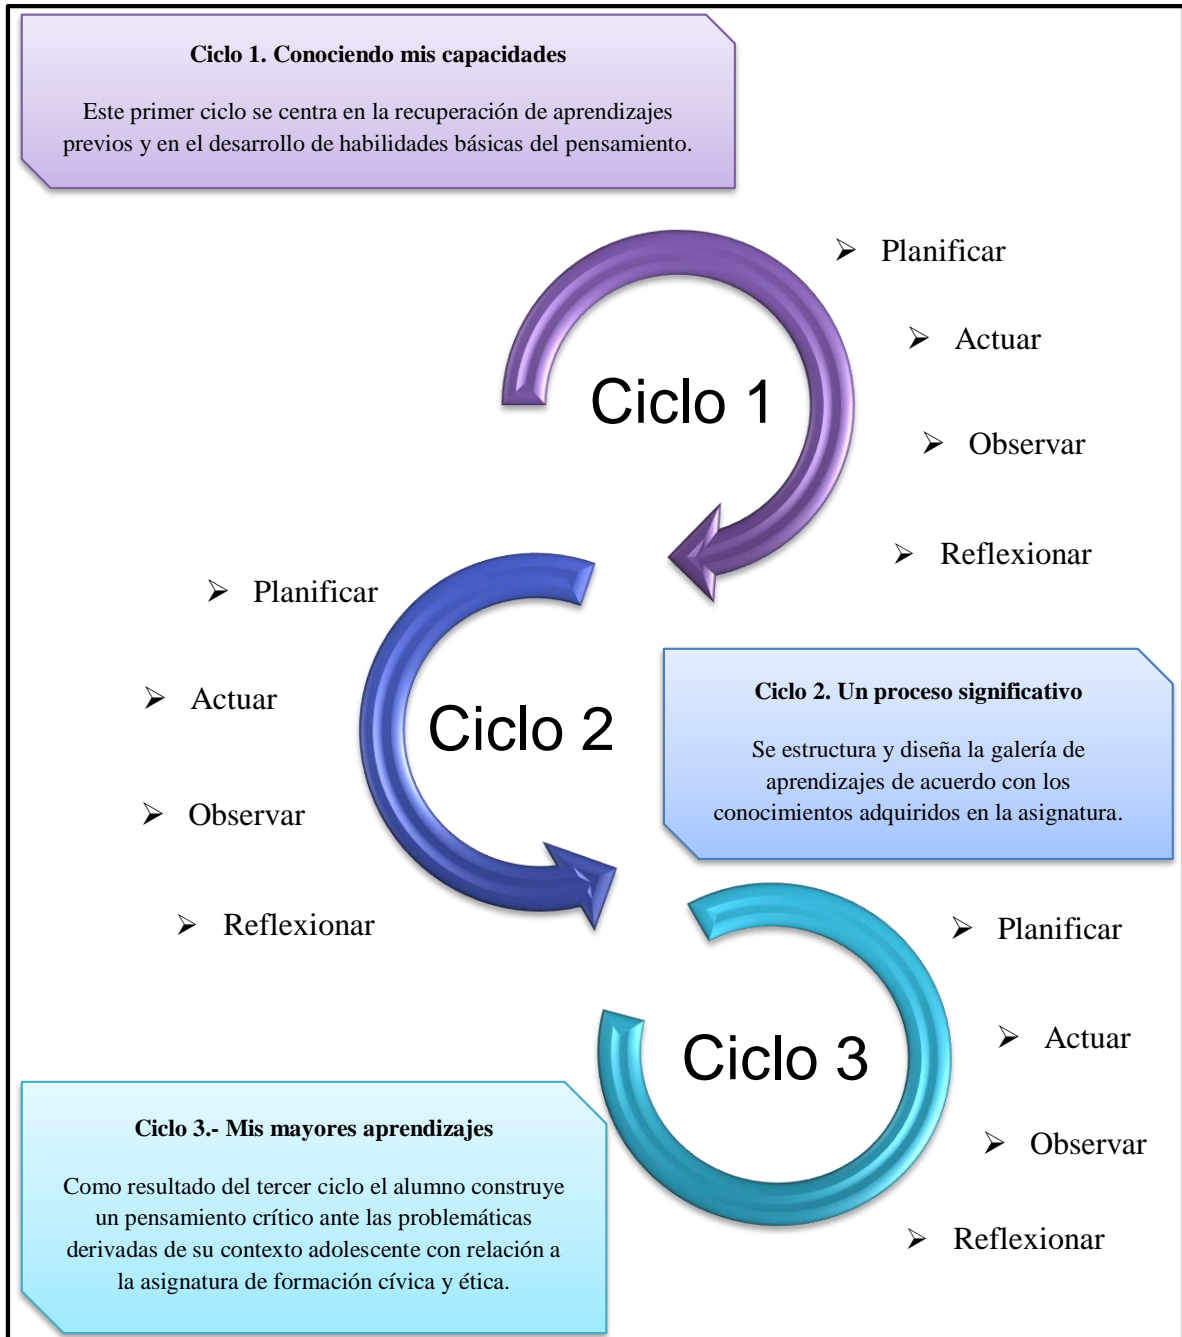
Ciclo 1. Conociendo mis capacidades

Este primer ciclo se centra en la recuperación de aprendizajes previos y en el desarrollo de habilidades básicas del pensamiento.

Ciclo 1

➢ Planificar

➢ Actuar

➢ Observar

➢ Reflexionar

Ciclo 2

➢ Planificar

➢ Actuar

➢ Observar

➢ Reflexionar

Ciclo 2. Un proceso significativo

Se estructura y diseña la galería de aprendizajes de acuerdo con los conocimientos adquiridos en la asignatura.

Ciclo 3

➢ Planificar

➢ Actuar

➢ Observar

➢ Reflexionar

Ciclo 3.- Mis mayores aprendizajes

Como resultado del tercer ciclo el alumno construye un pensamiento crítico ante las problemáticas derivadas de su contexto adolescente con relación a la asignatura de formación cívica y ética.